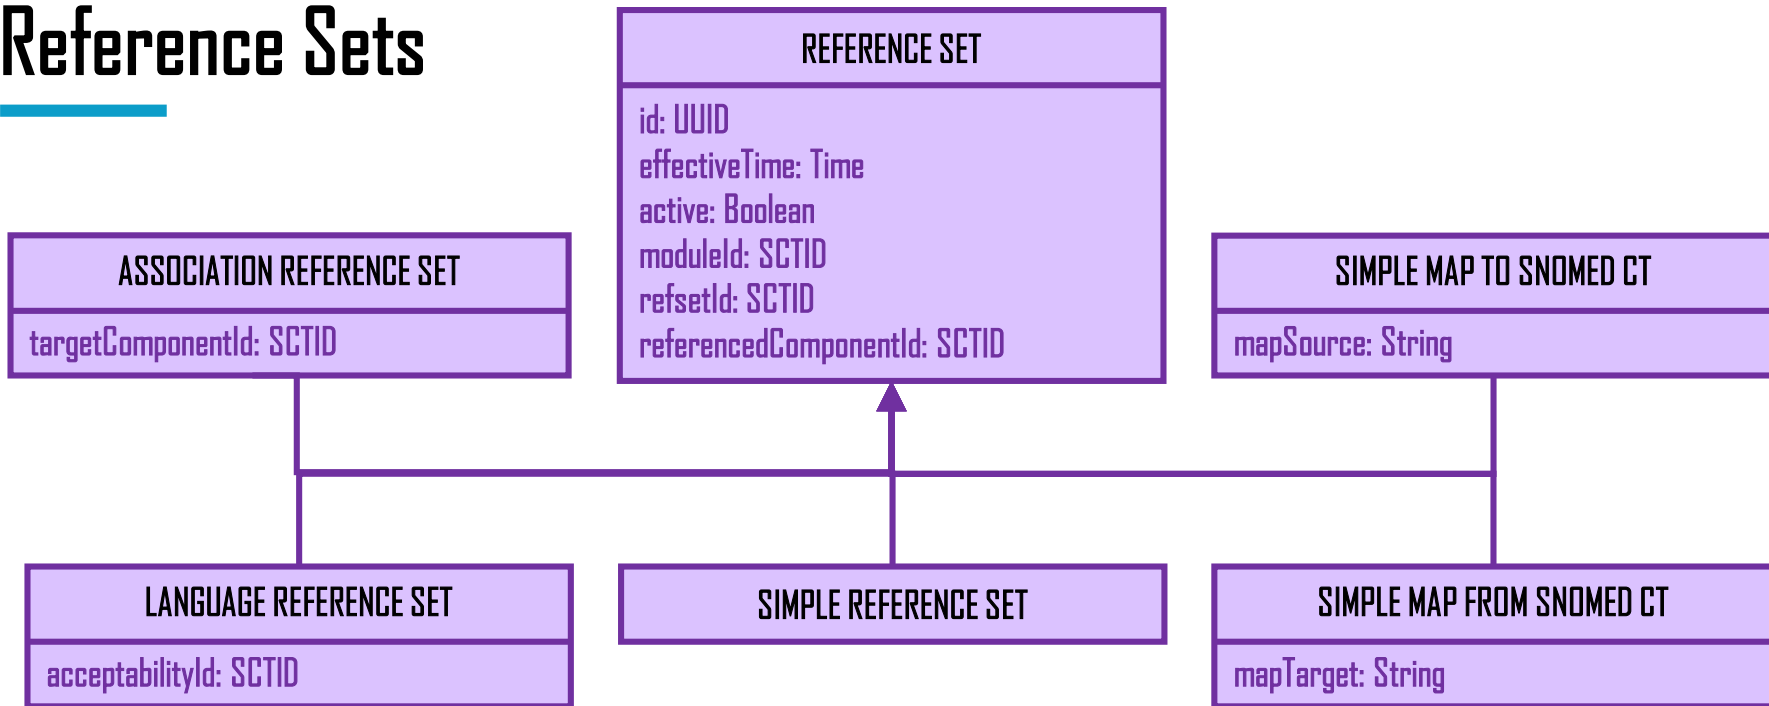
Reference Sets

REFERENCE SET

id: UUID
effectiveTime: Time
active: Boolean
moduleId: SCTID
refsetId: SCTID
referencedComponentId: SCTID

ASSOCIATION REFERENCE SET

targetComponentId: SCTID

SIMPLE MAP TO SNOMED CT

mapSource: String

LANGUAGE REFERENCE SET

acceptabilityId: SCTID

SIMPLE REFERENCE SET

SIMPLE MAP FROM SNOMED CT

mapTarget: String